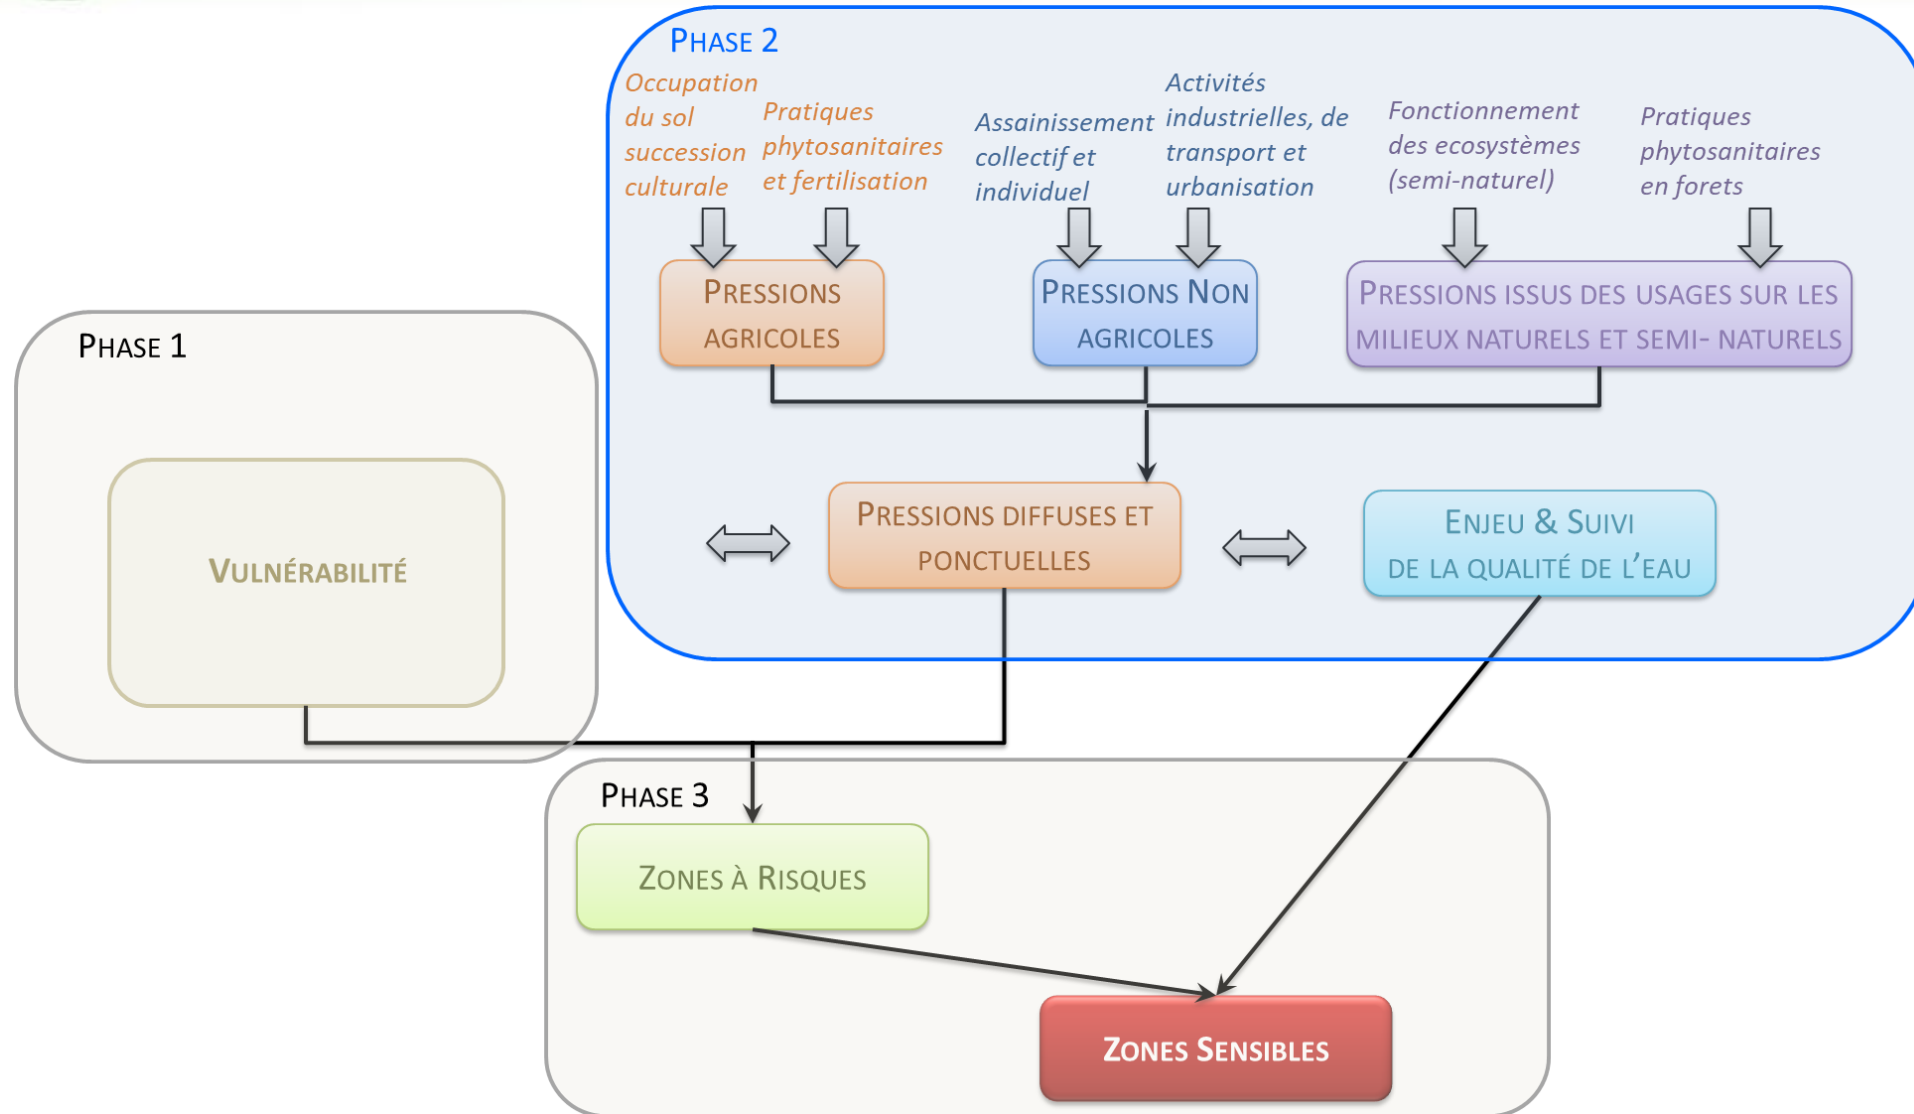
PHASE 2

Occupation du sol succession culturale

Pratiques phytosanitaires et fertilisation

Assainissement collectif et individuel

Activités industrielles, de transport et urbanisation

Fonctionnement des ecosystèmes (semi-naturel)

Pratiques phytosanitaires en forets

PRESSIONS AGRICOLES

PRESSIONS NON AGRICOLES

PRESSIONS ISSUS DES USAGES SUR LES MILIEUX NATURELS ET SEMI- NATURELS

PHASE 1

VULNÉRABILITÉ

PRESSIONS DIFFUSES ET PONCTUELLES

ENJEU & SUIVI DE LA QUALITÉ DE L'EAU

PHASE 3

ZONES À RISQUES

ZONES SENSIBLES